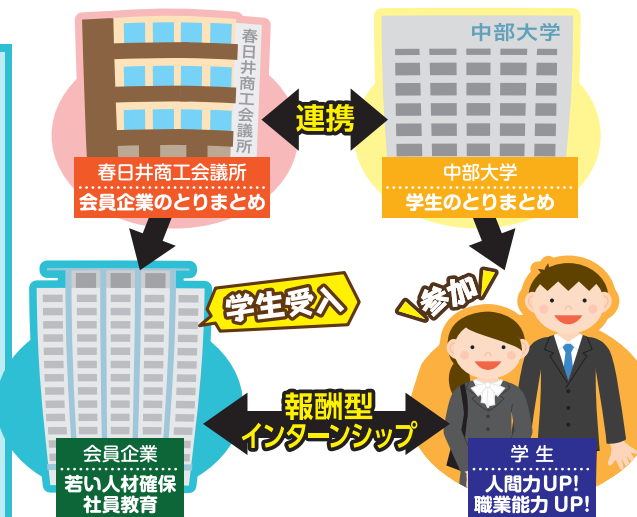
春日井商工会議所

中部大学

連携

春日井商工会議所
会員企業のとりまとめ

中部大学
学生のとりまとめ

学生受入

参加

報酬型
インターンシップ

会員企業
若い人材確保
社員教育

学 生
人間力UP!
職業能力 UP!